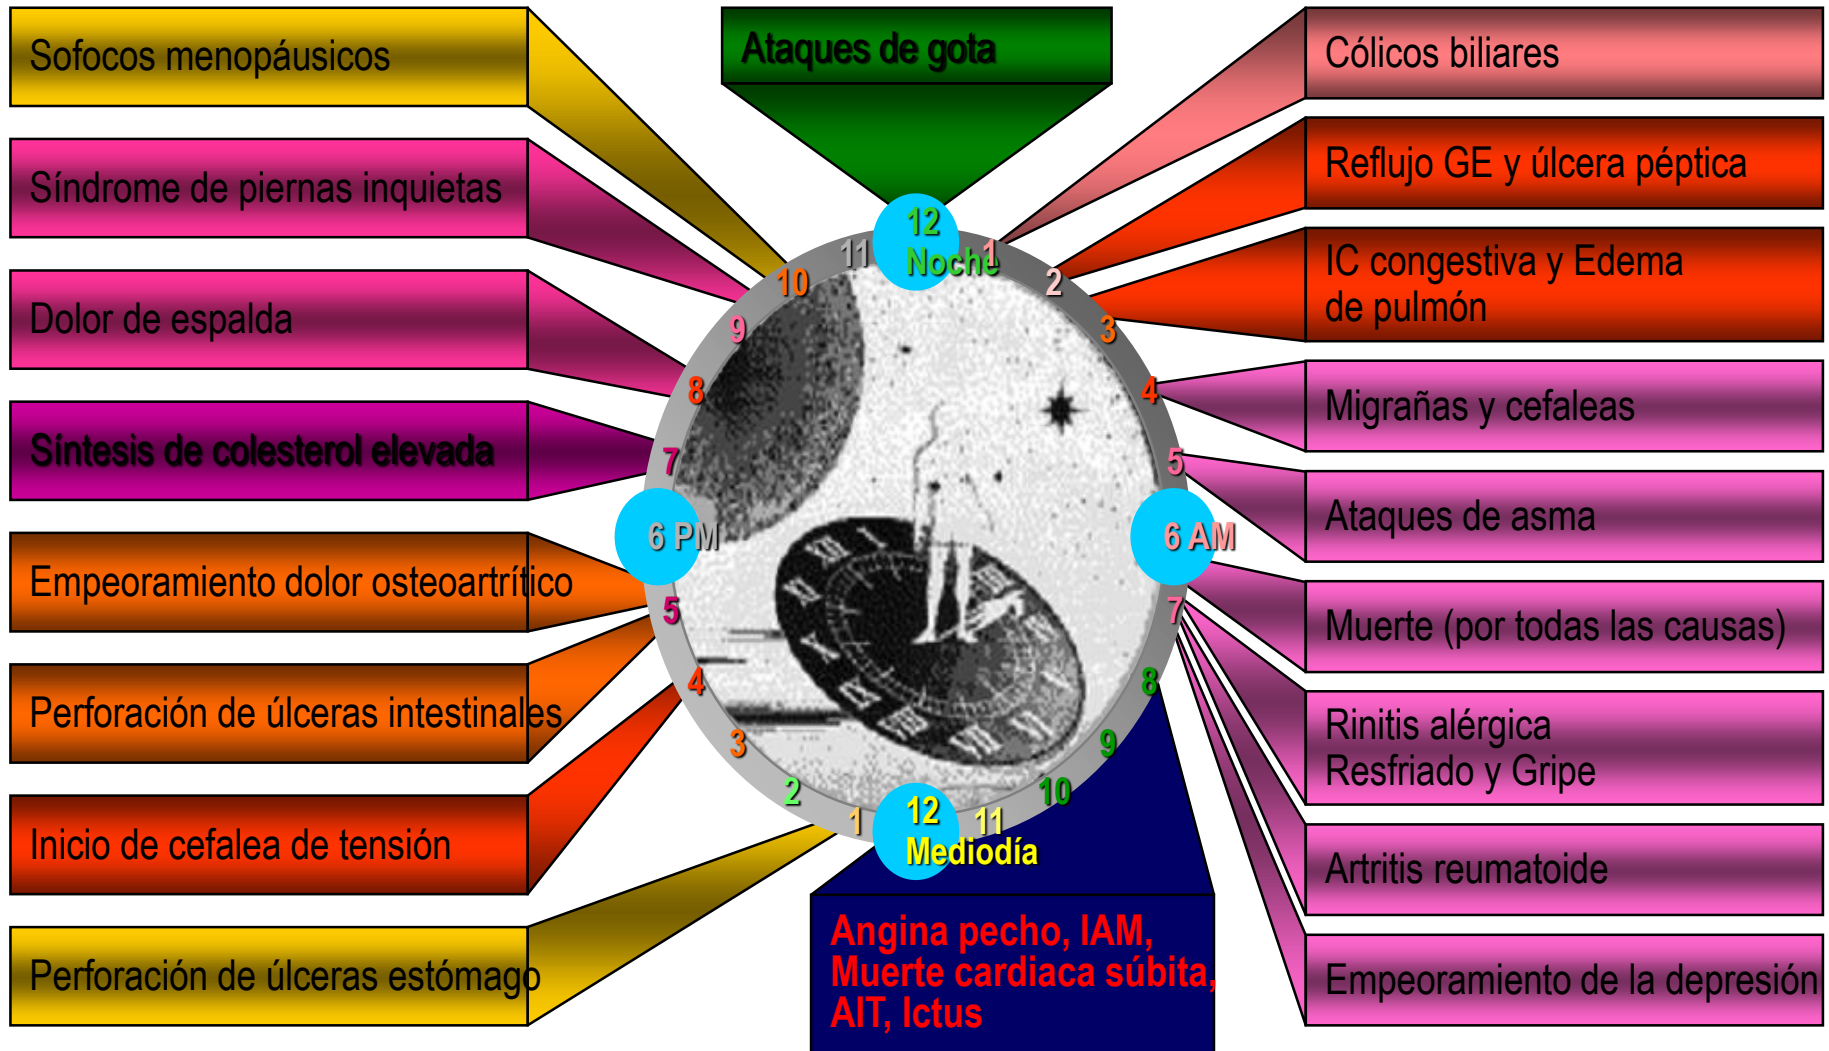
Sofocos menopáusicos

Síndrome de piernas inquietas

Dolor de espalda

Síntesis de colesterol elevada

Empeoramiento dolor osteoartrítico

Perforación de úlceras intestinales

Inicio de cefalea de tensión

Perforación de úlceras estómago

Ataques de gota

Cólicos biliares

Reflujo GE y úlcera péptica

IC congestiva y Edema de pulmón

Migrañas y cefaleas

Ataques de asma

Muerte (por todas las causas)

Rinitis alérgica
Resfriado y Gripe

Artritis reumatoide

Empeoramiento de la depresión

12 Noche 1 2 3 4 5 6 AM 7 8 9 10 11 12 Mediodía 1 2 3 4 5 6 PM 7 8 9 10 11

Angina pecho, IAM, Muerte cardiaca súbita, AIT, Ictus